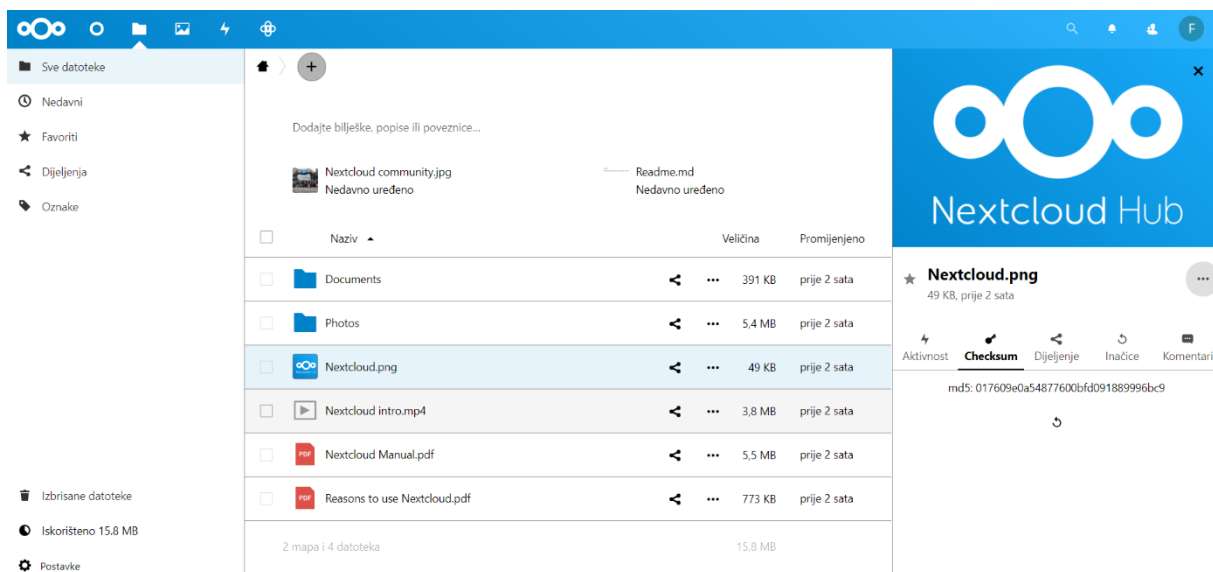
F

Sve datoteke
Nedavni
Favoriti
Dijeljenja
Oznake

Dodajte bilješke, popise ili poveznice...

Nextcloud community.jpg
Nedavno uređeno

Readme.md
Nedavno uređeno

| | Naziv ▲ | | Veličina | Promijenjeno |
|---|---|---|---|---|
| | Documents | ··· | 391 KB | prije 2 sata |
| | Photos | ··· | 5,4 MB | prije 2 sata |
| | Nextcloud.png | ··· | 49 KB | prije 2 sata |
| | Nextcloud intro.mp4 | ··· | 3,8 MB | prije 2 sata |
| | Nextcloud Manual.pdf | ··· | 5,5 MB | prije 2 sata |
| | Reasons to use Nextcloud.pdf | ··· | 773 KB | prije 2 sata |
| | 2 mapa i 4 datoteka | | 15,8 MB | |

Izbrisane datoteke
Iskorišteno 15.8 MB
Postavke

Nextcloud Hub

Nextcloud.png
49 KB, prije 2 sata

Aktivnost Checksum Dijeljenje Inačice Komentari

md5: 017609e0a54877600bfd091889996bc9